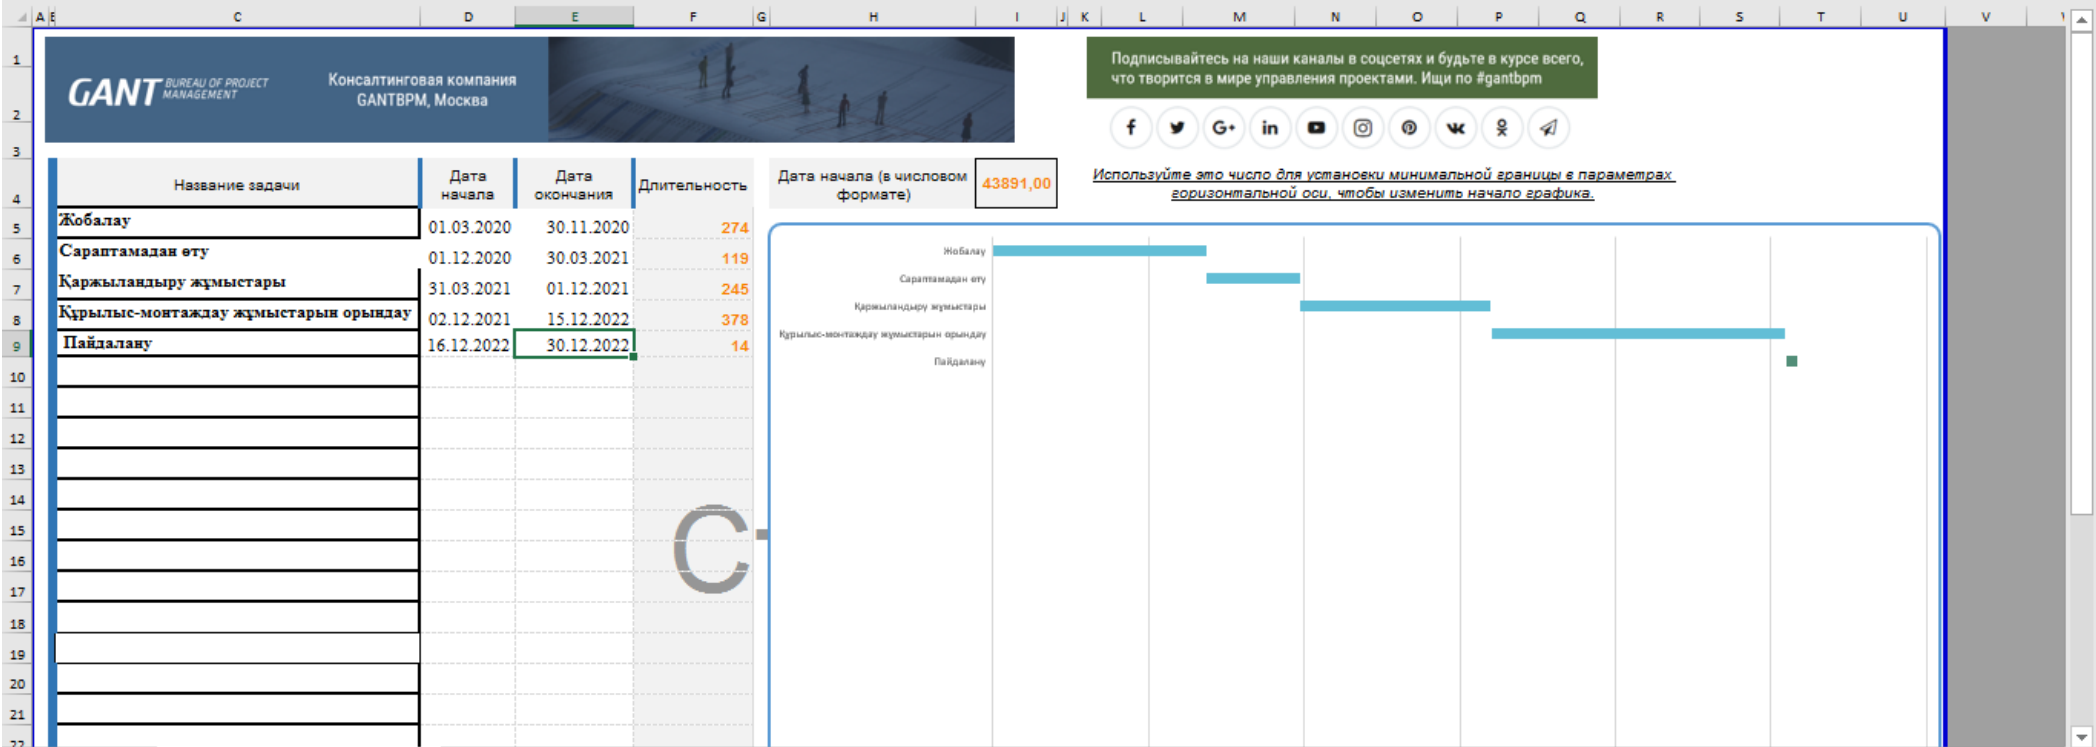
A B C D E F G H I J K L M N O P Q R S T U V

GANT BUREAU OF PROJECT MANAGEMENT

Консалтинговая компания GANTBPM, Москва

Подписывайтесь на наши каналы в соцсетях и будьте в курсе всего, что творится в мире управления проектами. Ищи по #gantbpm

| Название задачи | Дата начала | Дата окончания | Длительность |
|---|---|---|---|
| Жобалау | 01.03.2020 | 30.11.2020 | 274 |
| Сараптамадан өту | 01.12.2020 | 30.03.2021 | 119 |
| Қаржыландыру жұмыстары | 31.03.2021 | 01.12.2021 | 245 |
| Құрылыс-монтаждау жұмыстарын орындау | 02.12.2021 | 15.12.2022 | 378 |
| Пайдалану | 16.12.2022 | 30.12.2022 | 14 |

Дата начала (в числовом формате) 43891,00

Используйте это число для установки минимальной границы в параметрах горизонтальной оси, чтобы изменить начало графика.

Жобалау
Сараптамадан өту
Қаржыландыру жұмыстары
Құрылыс-монтаждау жұмыстарын орындау
Пайдалану

1
2
3
4
5
6
7
8
9
10
11
12
13
14
15
16
17
18
19
20
21
22